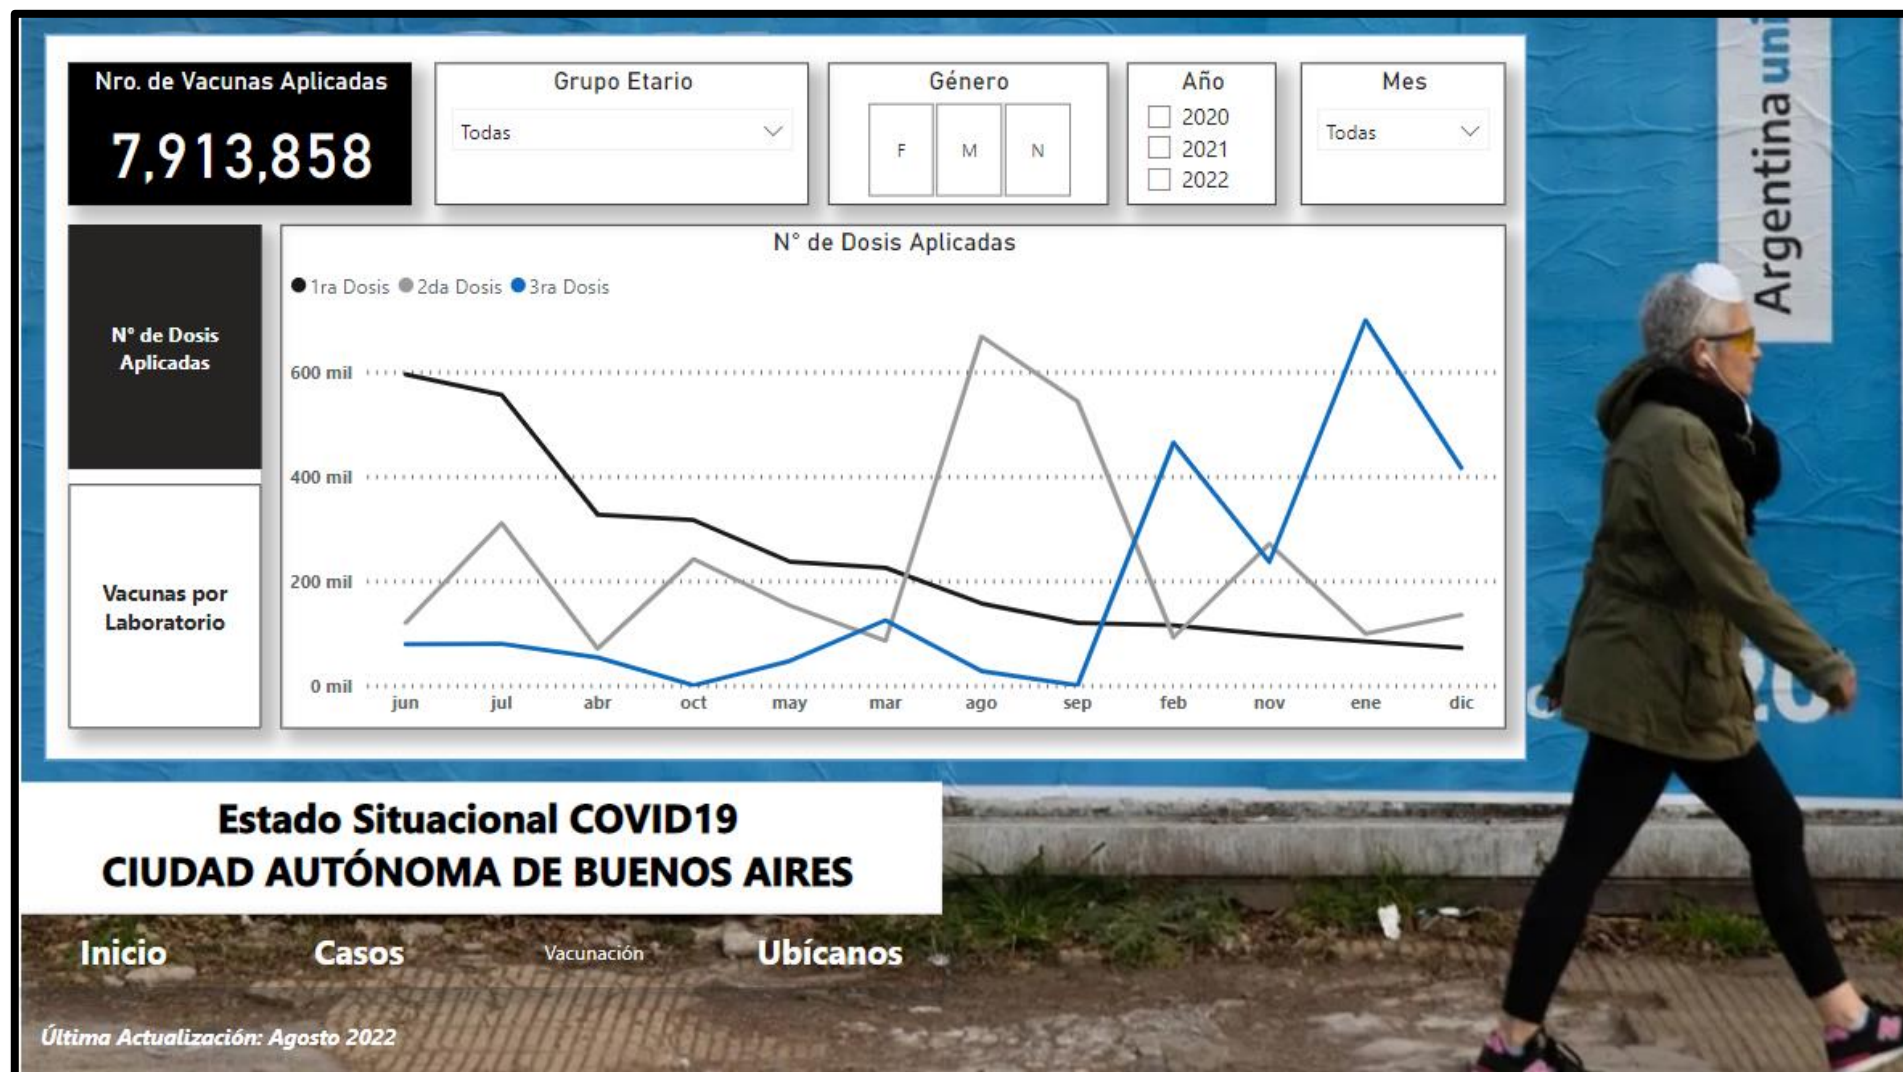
Nro. de Vacunas Aplicadas
7,913,858

Grupo Etario
Todas

Género
F M N

Año
2020
2021
2022

Mes
Todas

N° de Dosis Aplicadas

Vacunas por Laboratorio

N° de Dosis Aplicadas
1ra Dosis 2da Dosis 3ra Dosis

600 mil
400 mil
200 mil
0 mil

jun jul abr oct may mar ago sep feb nov ene dic

Argentina uni

Estado Situacional COVID19
CIUDAD AUTÓNOMA DE BUENOS AIRES

Inicio Casos Vacunación Ubícanos

Última Actualización: Agosto 2022